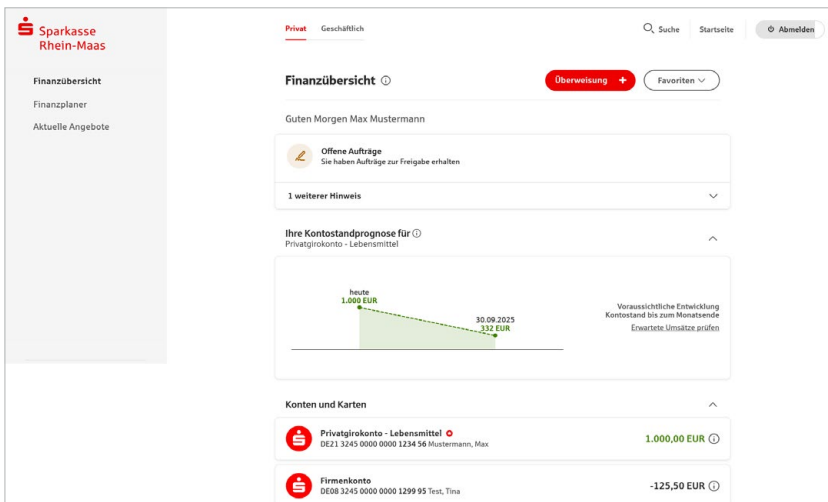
Sparkasse Rhein-Maas

Finanzübersicht
Finanzplaner
Aktuelle Angebote

Privat Geschäftlich

Suche Startseite Abmelden

Finanzübersicht

Überweisung +

Favoriten

Guten Morgen Max Mustermann

Offene Aufträge
Sie haben Aufträge zur Freigabe erhalten

1 weiterer Hinweis

Ihre Kontostandprognose für
Privatgirokonto - Lebensmittel

heute
1.000 EUR

30.09.2025
332 EUR

Voraussichtliche Entwicklung Kontostand bis zum Monatsende
Erwartete Umsätze prüfen

Konten und Karten

Privatgirokonto - Lebensmittel
DE21 3245 0000 0000 1234 56 Mustermann, Max
1.000,00 EUR

Firmenkonto
DE08 3245 0000 0000 1299 95 Test, Tina
-125,50 EUR